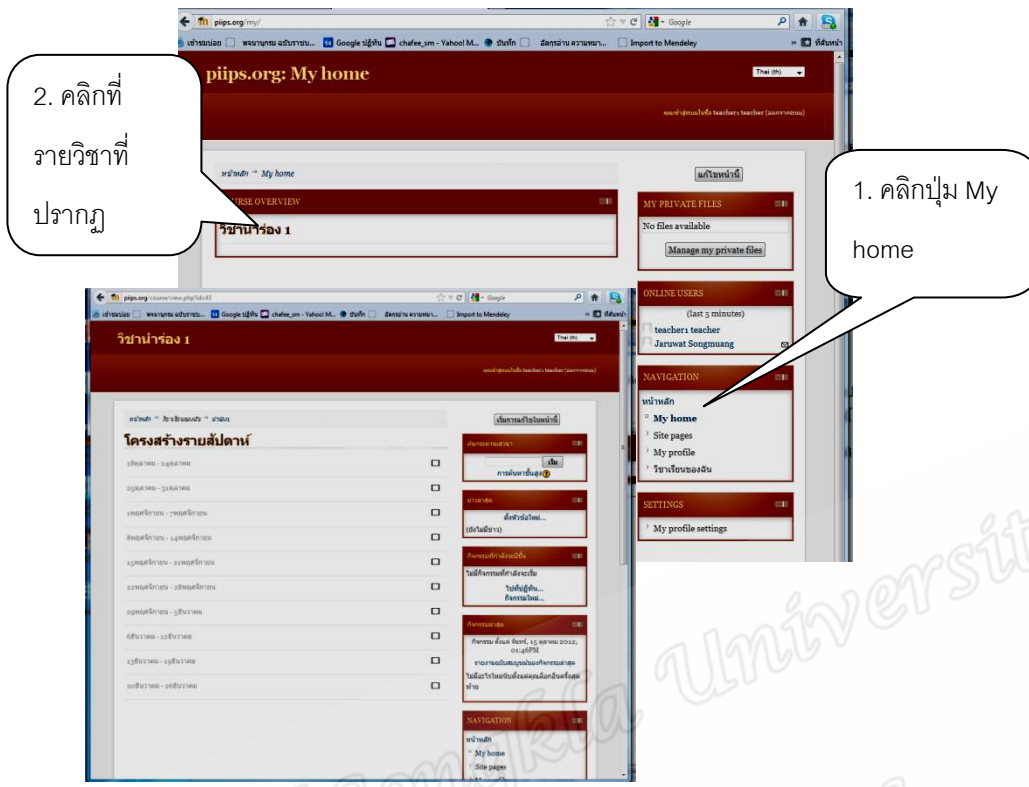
2. คลิกที่รายวิชาที่ปรากฏ

1. คลิกปุ่ม My home

piips.org/my/

piips.org: My home

Thai (th)

หน้าหลัก → My home

แก้ไขหน้านี้

COURSE OVERVIEW

วิชานำร่อง 1

MY PRIVATE FILES

No files available

Manage my private files

ONLINE USERS

(last 5 minutes)

teacher1 teacher

Jaruwat Songmuang

NAVIGATION

หน้าหลัก

My home

Site pages

My profile

วิชาเรียนของฉัน

SETTINGS

My profile settings

piips.org/course/view.php?id=43

วิชานำร่อง 1

Thai (th)

เริ่มการแก้ไขในหน้านี้

โครงสร้างรายสัปดาห์

NAVIGATION

หน้าหลัก

My home

Site pages

University